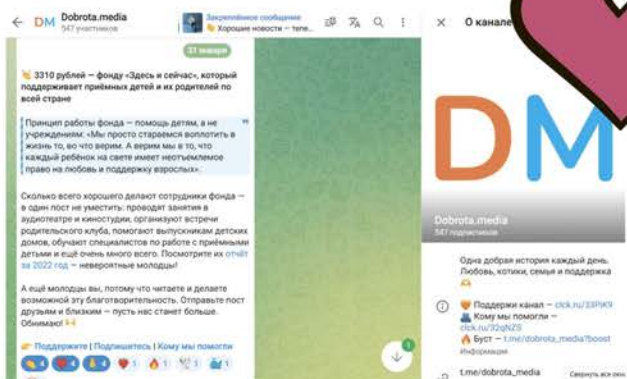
Dobrota.media
547 участников

Закреплённое сообщение
Хорошие новости — теле...

27 января

3310 рублей — фонду «Здесь и сейчас», который поддерживает приёмных детей и их родителей по всей стране

Принцип работы фонда — помощь детям, а не учреждениям: «Мы просто стараемся воплотить в жизнь то, во что верим. А верим мы в то, что каждый ребёнок на свете имеет неотъемлемое право на любовь и поддержку взрослых».

Сколько всего хорошего делают сотрудники фонда — в один пост не уместить: проводят занятия в аудиотеатре и киностудии, организуют встречи родительского клуба, помогают выпускникам детских домов, обучают специалистов по работе с приёмными детьми и ещё очень много всего. Посмотрите их отчёт за 2022 год — невероятные молодцы!

А ещё молодцы вы, потому что читаете и делаете возможной эту благотворительность. Отправьте пост друзьям и близким — пусть нас станет больше. Обнимаю!

Поддержите | Подпишитесь | Кому мы помогли

4 4 4 1 1 1 1

О канале

DM

Dobrota.media
547 подписчиков

Одна добрая история каждый день. Любовь, котики, семья и поддержка

Поддержи канал — clck.ru/33PiK9
Кому мы помогли — clck.ru/32qNZS
Буст — t.me/dobrota_media?boost
Информация

t.me/dobrota_media

Свернуть все окн